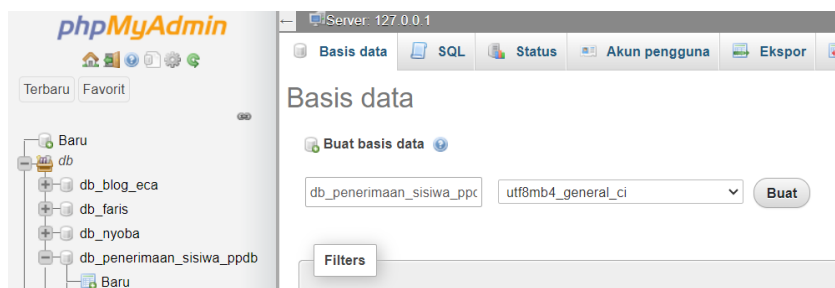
phpMyAdmin

Terbaru Favorit

Baru
db
db_blog_eca
db_faris
db_nyoba
db_penerimaan_sisiwa_ppdb
Baru

Server: 127.0.0.1

Basis data SQL Status Akun pengguna Ekspor

Basis data

Buat basis data

db_penerimaan_sisiwa_ppc
utf8mb4_general_ci
Buat

Filters